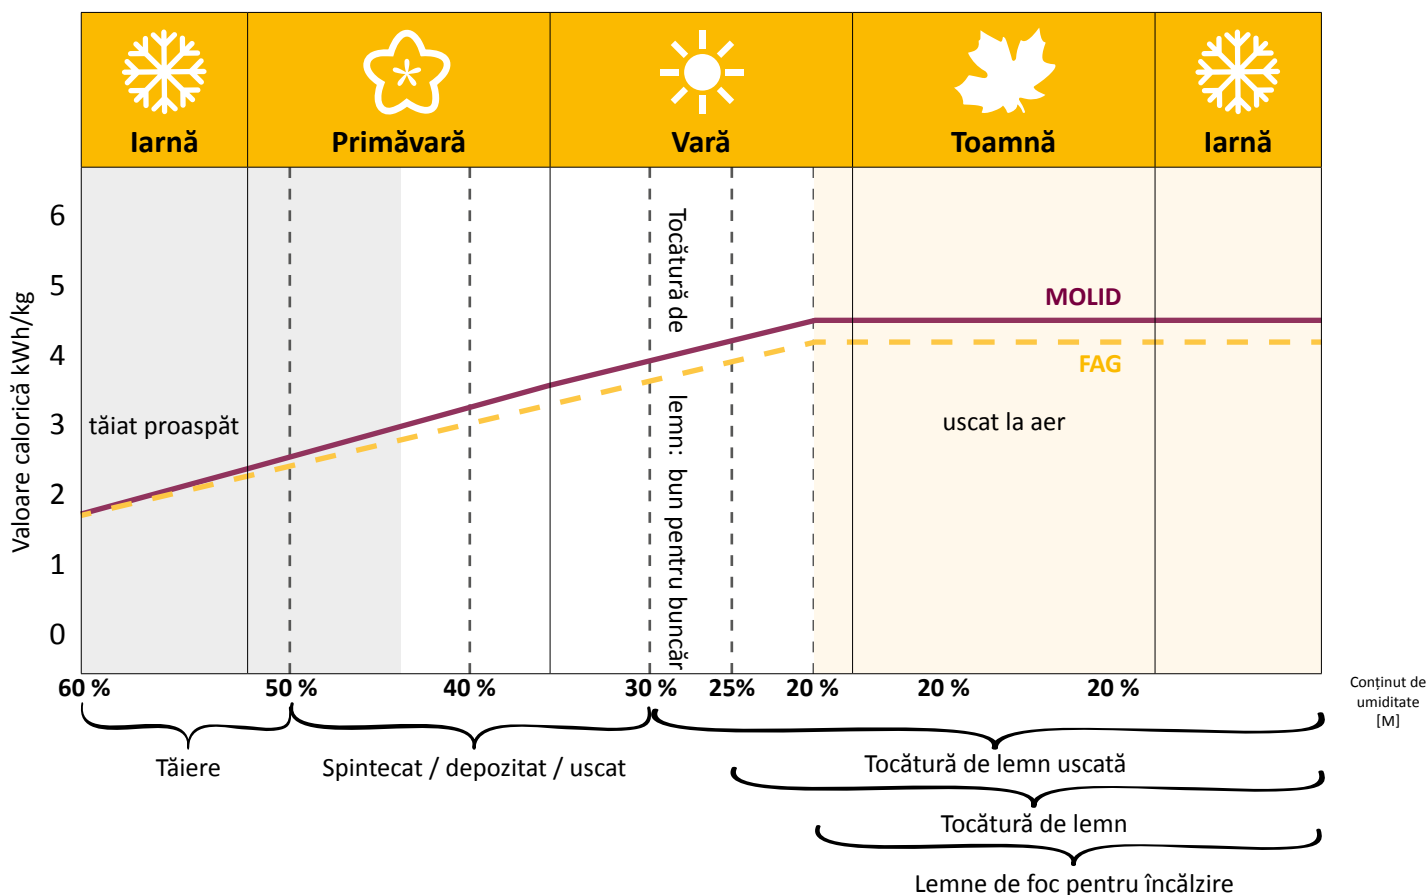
Iarnă
Primăvară
Vară
Toamnă
Iarnă

Valoare calorică kWh/kg

6
5
4
3
2
1
0

tăiat proaspăt

Tocătură de lemn: bun pentru buncăr

MOLID
FAG

uscat la aer

60 %
50 %
40 %
30 %
25%
20 %
20 %
20 %

Conținut de umiditate [M]

Tăiere
Spintecat / depozitat / uscat
Tocătură de lemn uscată
Tocătură de lemn
Lemne de foc pentru încălzire